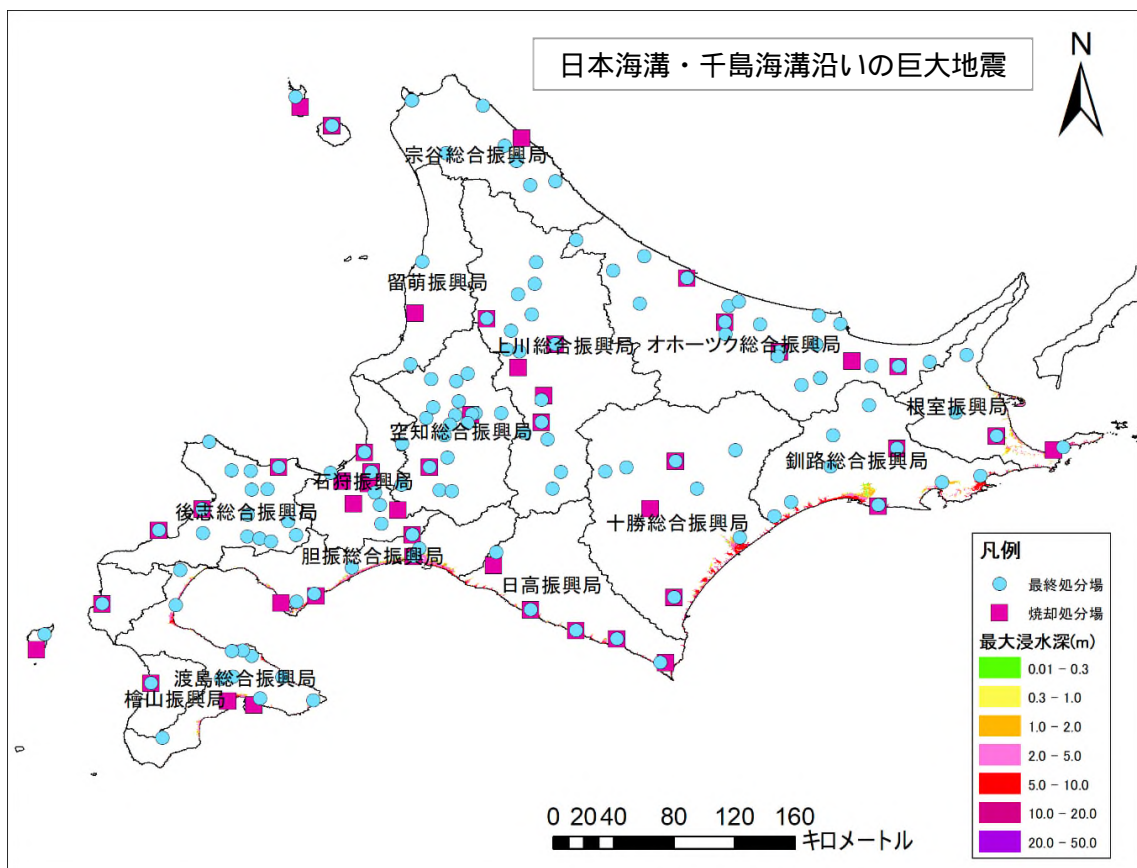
日本海溝・千島海溝沿いの巨大地震

N

宗谷総合振興局
留萌振興局
上川総合振興局
オホーツク総合振興局
根室振興局
空知総合振興局
石狩振興局
後志総合振興局
釧路総合振興局
十勝総合振興局
胆振総合振興局
日高振興局
渡島総合振興局
檜山振興局

凡例
最終処分場
焼却処分場
最大浸水深(m)
0.01 - 0.3
0.3 - 1.0
1.0 - 2.0
2.0 - 5.0
5.0 - 10.0
10.0 - 20.0
20.0 - 50.0

0 20 40 80 120 160
キロメートル